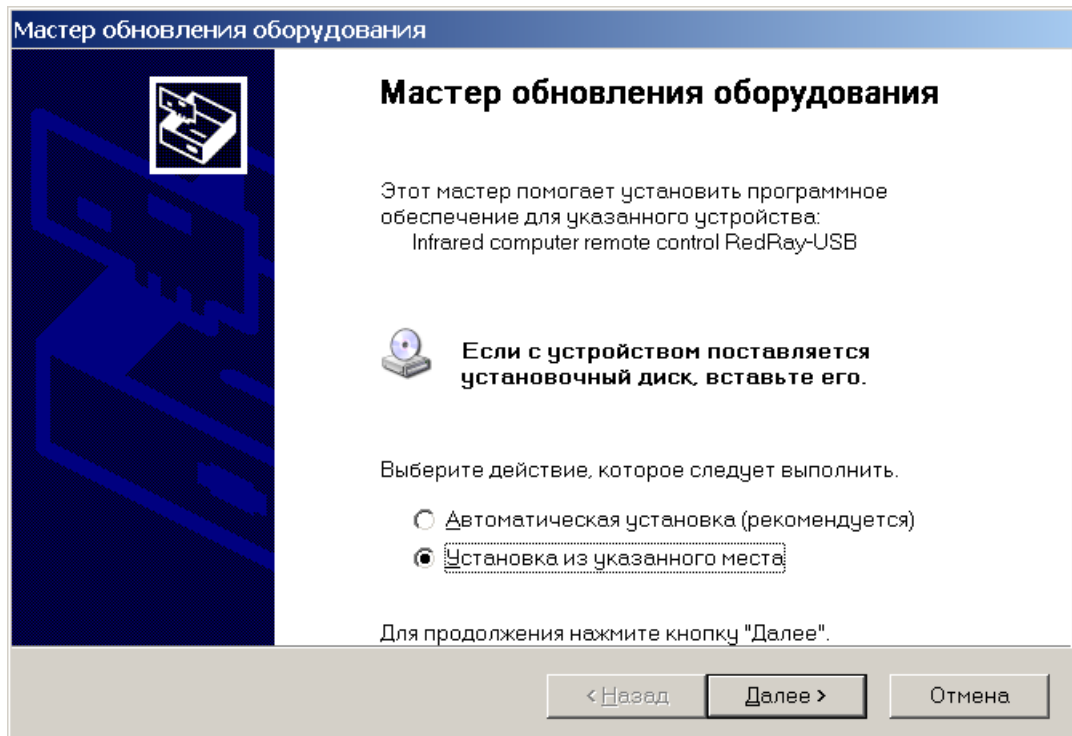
Мастер обновления оборудования

Мастер обновления оборудования

Этот мастер помогает установить программное обеспечение для указанного устройства:
Infrared computer remote control RedRay-USB

Если с устройством поставляется установочный диск, вставьте его.

Выберите действие, которое следует выполнить.

Автоматическая установка (рекомендуется)
Установка из указанного места

Для продолжения нажмите кнопку "Далее".

< Назад
Далее >
Отмена